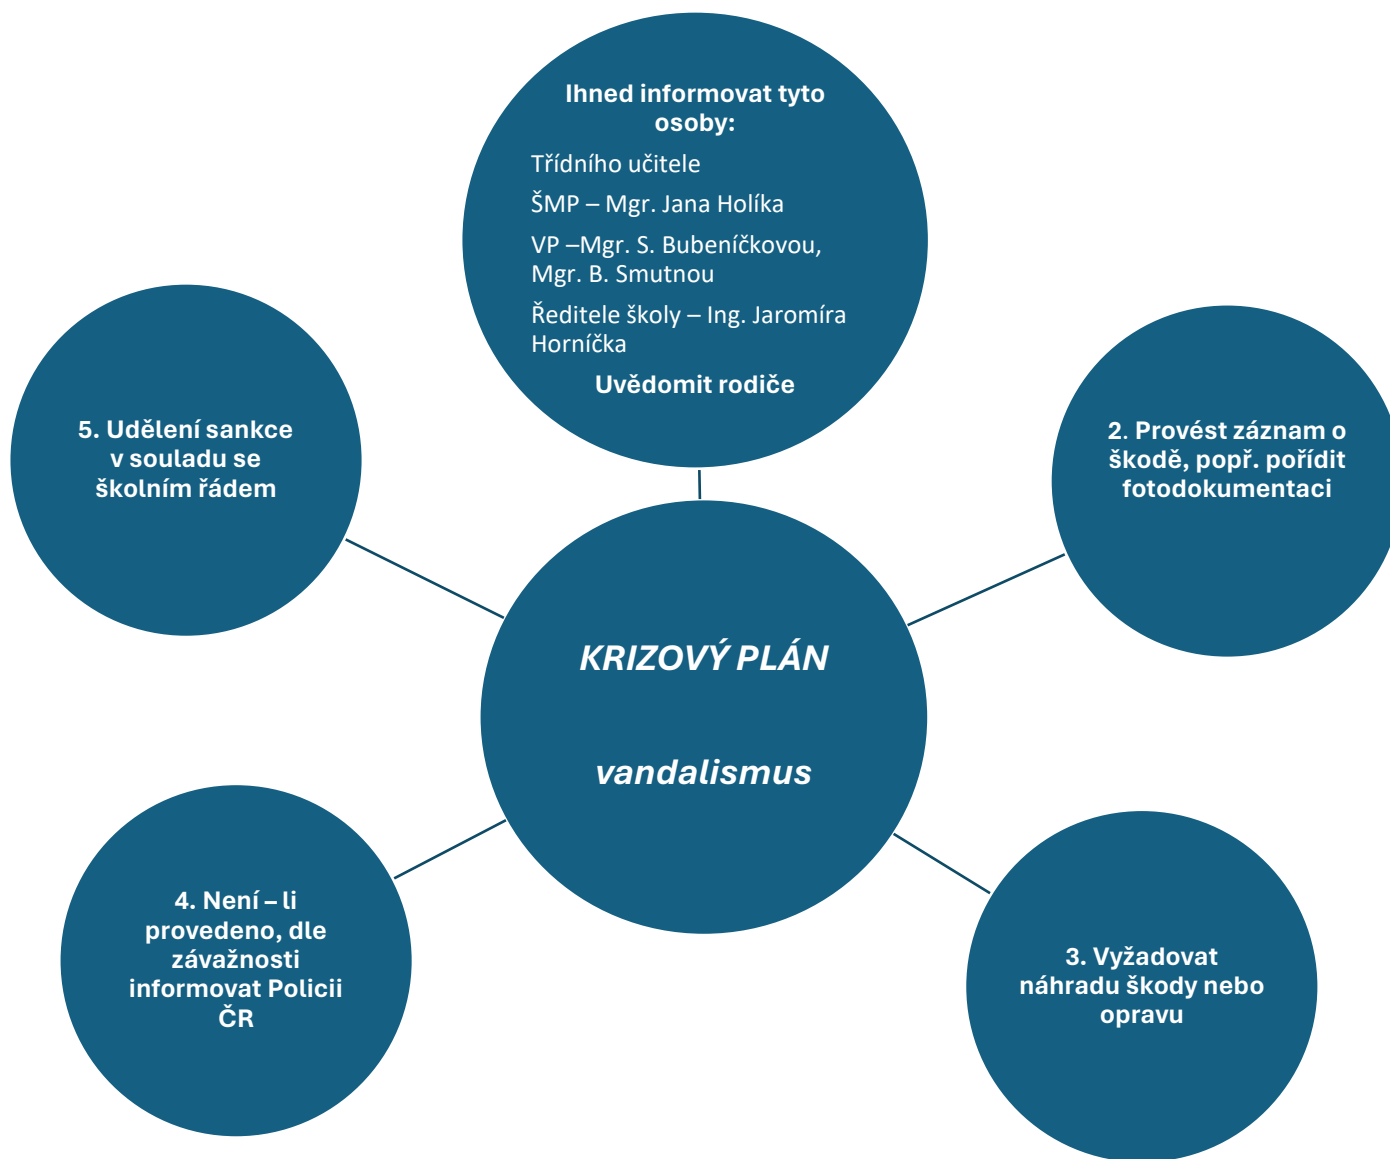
Ihned informovat tyto osoby:

Třídního učitele

ŠMP – Mgr. Jana Holíka

VP –Mgr. S. Bubeníčkovou, Mgr. B. Smutnou

Ředitele školy – Ing. Jaromíra Horníčka

Uvědomit rodiče

5. Udělení sankce v souladu se školním řádem

2. Provést záznam o škodě, popř. pořídit fotodokumentaci

KRIZOVÝ PLÁN

vandalismus

4. Není – li provedeno, dle závažnosti informovat Policii ČR

3. Vyžadovat náhradu škody nebo opravu